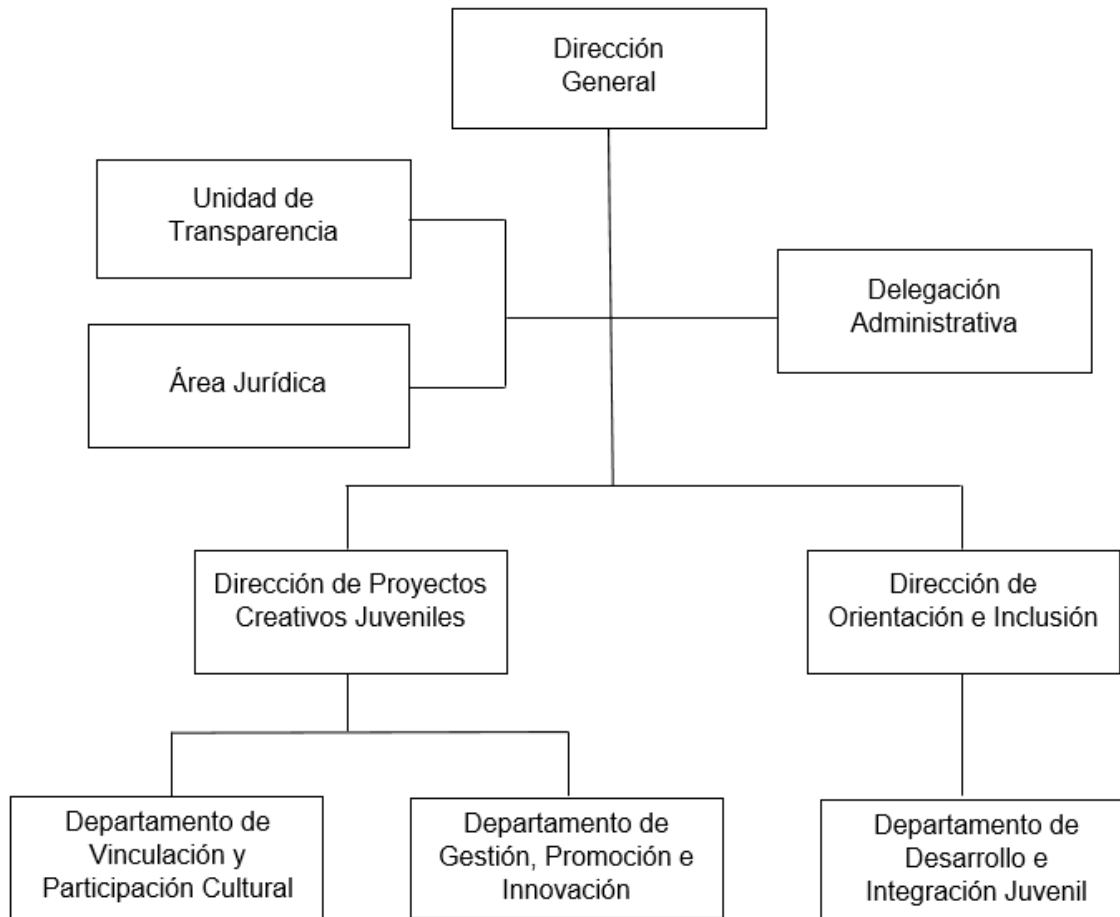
Dirección General

Unidad de Transparencia

Área Jurídica

Delegación Administrativa

Dirección de Proyectos Creativos Juveniles

Dirección de Orientación e Inclusión

Departamento de Vinculación y Participación Cultural

Departamento de Gestión, Promoción e Innovación

Departamento de Desarrollo e Integración Juvenil